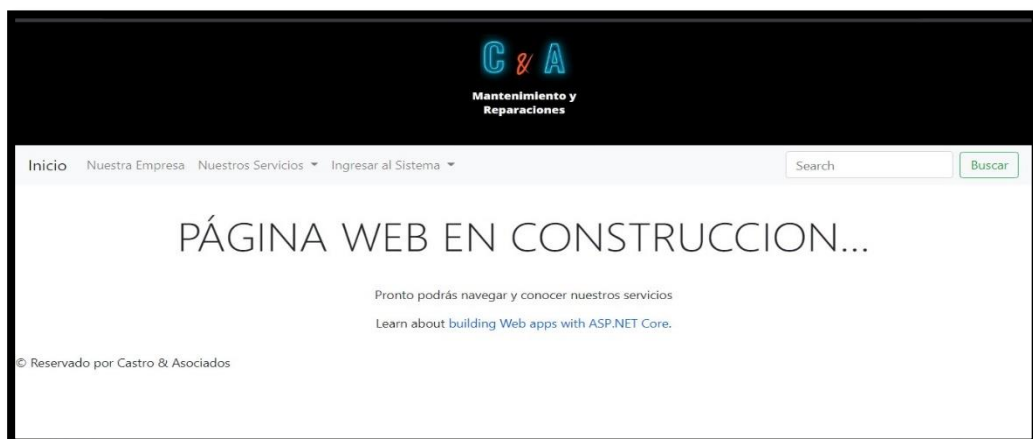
C & A

Mantenimiento y Reparaciones

Inicio Nuestra Empresa Nuestros Servicios ▾ Ingresar al Sistema ▾ Search Buscar

PÁGINA WEB EN CONSTRUCCION...

Pronto podrás navegar y conocer nuestros servicios

Learn about building Web apps with ASP.NET Core.

© Reservado por Castro & Asociados